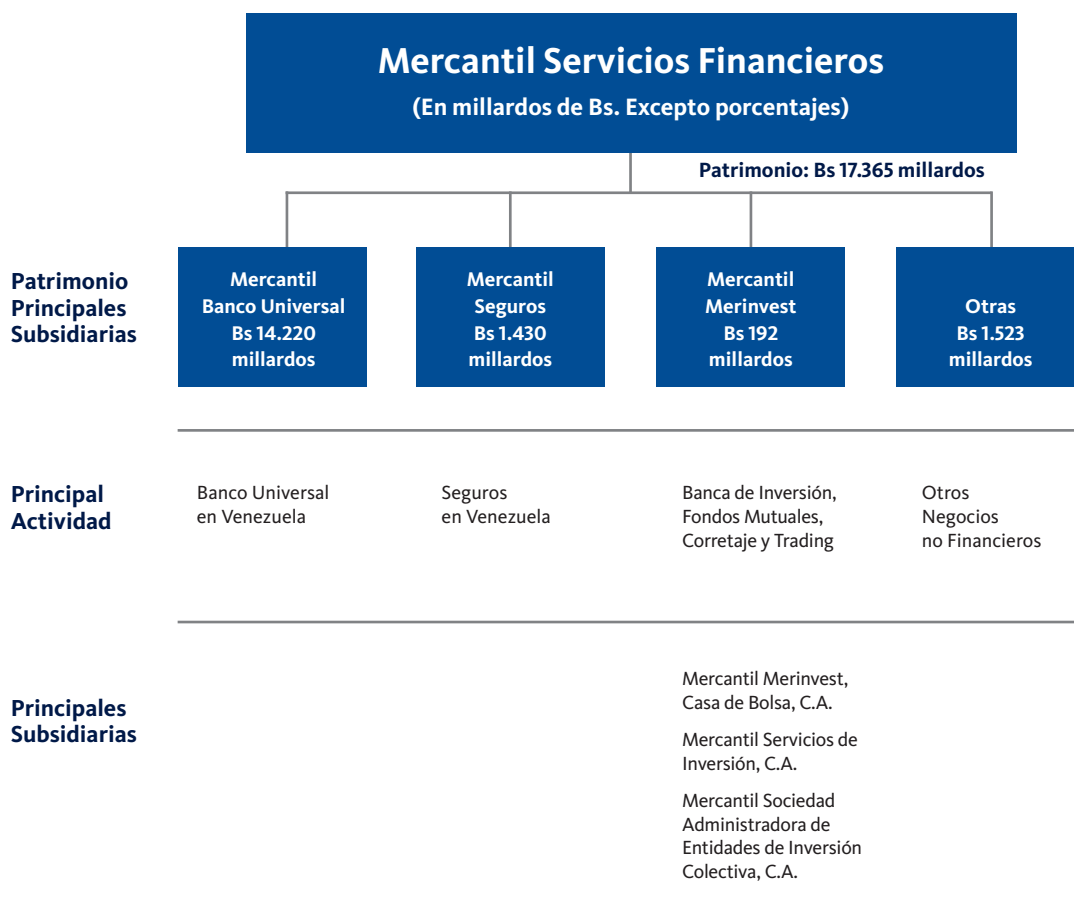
Mercantil Servicios Financieros
(En millardos de Bs. Excepto porcentajes)

Patrimonio: Bs 17.365 millardos

Patrimonio Principales Subsidiarias

Mercantil Banco Universal Bs 14.220 millardos

Mercantil Seguros Bs 1.430 millardos

Mercantil Merinvest Bs 192 millardos

Otras Bs 1.523 millardos

Principal Actividad

Banco Universal en Venezuela

Seguros en Venezuela

Banca de Inversión, Fondos Mutuales, Corretaje y Trading

Otros Negocios no Financieros

Principales Subsidiarias

Mercantil Merinvest, Casa de Bolsa, C.A.

Mercantil Servicios de Inversión, C.A.

Mercantil Sociedad Administradora de Entidades de Inversión Colectiva, C.A.